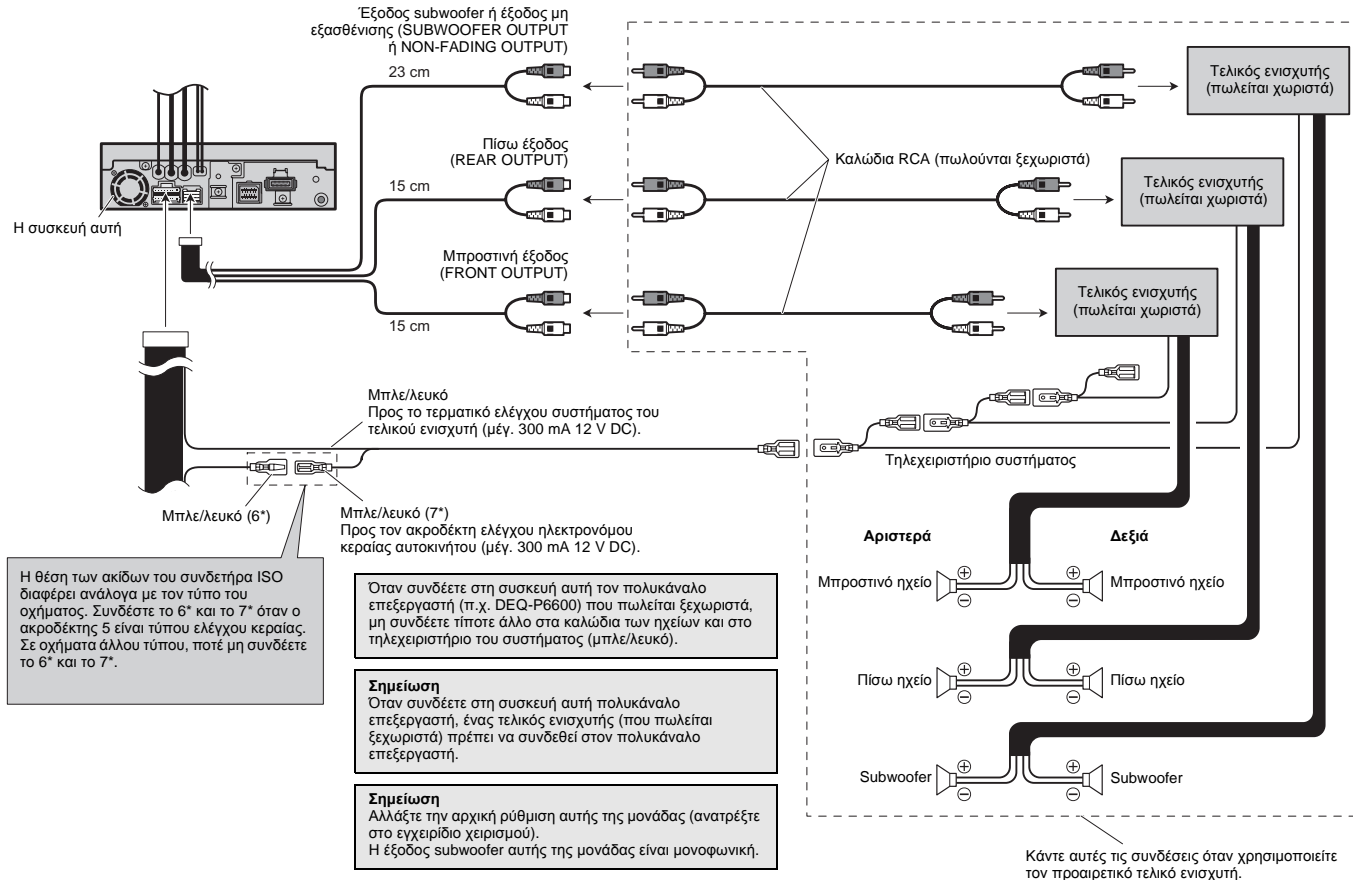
Έξοδος subwoofer ή έξοδος μη εξασθένισης (SUBWOOFER OUTPUT ή NON-FADING OUTPUT)

23 cm

Τελικός ενισχυτής (πωλείται χωριστά)

Πίσω έξοδος (REAR OUTPUT)

Καλώδια RCA (πωλούνται ξεχωριστά)

Τελικός ενισχυτής (πωλείται χωριστά)

15 cm

Η συσκευή αυτή

Μπροστινή έξοδος (FRONT OUTPUT)

Τελικός ενισχυτής (πωλείται χωριστά)

15 cm

Μπλε/λευκό
Προς το τερματικό ελέγχου συστήματος του τελικού ενισχυτή (μέγ. 300 mA 12 V DC).

Τηλεχειριστήριο συστήματος

Μπλε/λευκό (6*)

Μπλε/λευκό (7*)
Προς τον ακροδέκτη ελέγχου ηλεκτρονόμου κεραίας αυτοκινήτου (μέγ. 300 mA 12 V DC).

Αριστερά

Δεξιά

Η θέση των ακίδων του συνδετήρα ISO διαφέρει ανάλογα με τον τύπο του οχήματος. Συνδέστε το 6* και το 7* όταν ο ακροδέκτης 5 είναι τύπου ελέγχου κεραίας. Σε οχήματα άλλου τύπου, ποτέ μη συνδέετε το 6* και το 7*.

Όταν συνδέετε στη συσκευή αυτή τον πολυκάναλο επεξεργαστή (π.χ. DEQ-P6600) που πωλείται ξεχωριστά, μη συνδέετε τίποτε άλλο στα καλώδια των ηχείων και στο τηλεχειριστήριο του συστήματος (μπλε/λευκό).

Μπροστινό ηχείο

Μπροστινό ηχείο

Σημείωση
Όταν συνδέετε στη συσκευή αυτή πολυκάναλο επεξεργαστή, ένας τελικός ενισχυτής (που πωλείται ξεχωριστά) πρέπει να συνδεθεί στον πολυκάναλο επεξεργαστή.

Πίσω ηχείο

Πίσω ηχείο

Σημείωση
Αλλάξτε την αρχική ρύθμιση αυτής της μονάδας (ανατρέξτε στο εγχειρίδιο χειρισμού).
Η έξοδος subwoofer αυτής της μονάδας είναι μονοφωνική.

Subwoofer

Subwoofer

Κάντε αυτές τις συνδέσεις όταν χρησιμοποιείτε τον προαιρετικό τελικό ενισχυτή.